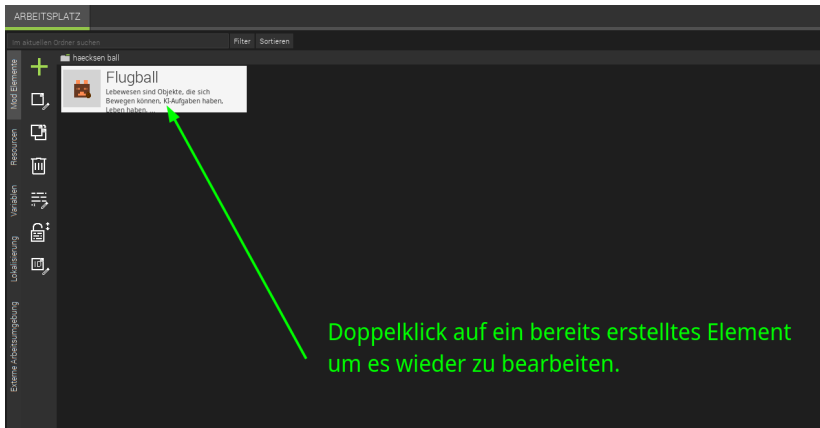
ARBEITSPLATZ

Im aktuellen Ordner suchen

Filter

Sortieren

Mod Elemente

Resourcen

Variablen

Lokalisierung

Externe Arbeitsumgebung

haecksen ball

Flugball

Lebewesen sind Objekte, die sich Bewegen können, KI-Aufgaben haben, Leben haben,...

Doppelklick auf ein bereits erstelltes Element um es wieder zu bearbeiten.